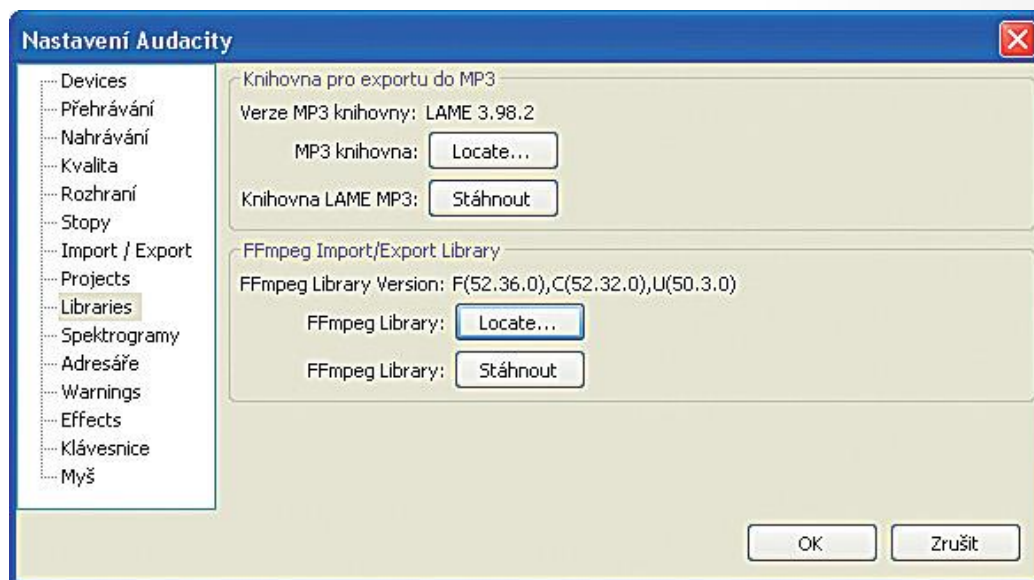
Nastavení Audacity

Devices
Přehrávání
Nahrávání
Kvalita
Rozhraní
Stopy
Import / Export
Projects
Libraries
Spektrogramy
Adresáře
Warnings
Effects
Klávesnice
Myš

Knihovna pro exportu do MP3
Verze MP3 knihovny: LAME 3.98.2
MP3 knihovna: Locate...
Knihovna LAME MP3: Stáhnout

FFmpeg Import/Export Library
FFmpeg Library Version: F(52.36.0),C(52.32.0),U(50.3.0)
FFmpeg Library: Locate...
FFmpeg Library: Stáhnout

OK
Zrušit